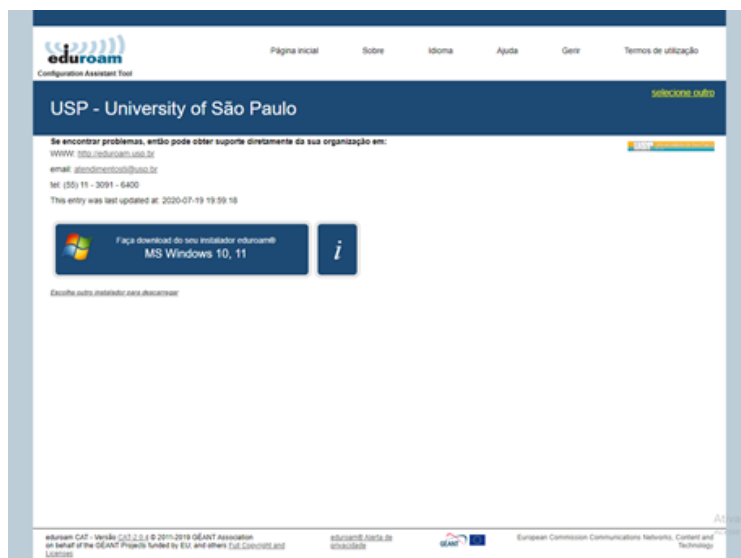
eduroam
Configuration Assistant Tool

Página inicial Sobre Idioma Ajuda Gerir Termos de utilização

USP - University of São Paulo

selecione outro

Se encontrar problemas, então pode obter suporte diretamente da sua organização em:
WWW: http://eduroam.usp.br
email: atendimentosti@usp.br
tel: (55) 11 - 3091 - 6400
This entry was last updated at: 2020-07-19 19:59:18

Faça download do seu instalador eduroam®
MS Windows 10, 11

i

Escolha outro instalador para descarregar

eduroam CAT - Versão CAT-2.0.4 © 2011-2019 GÉANT Association on behalf of the GÉANT Projects funded by EU, and others Full Copyright and Licenses

eduroam® Alerta de privacidade

GÉANT

European Commission Communications Networks, Content and Technology